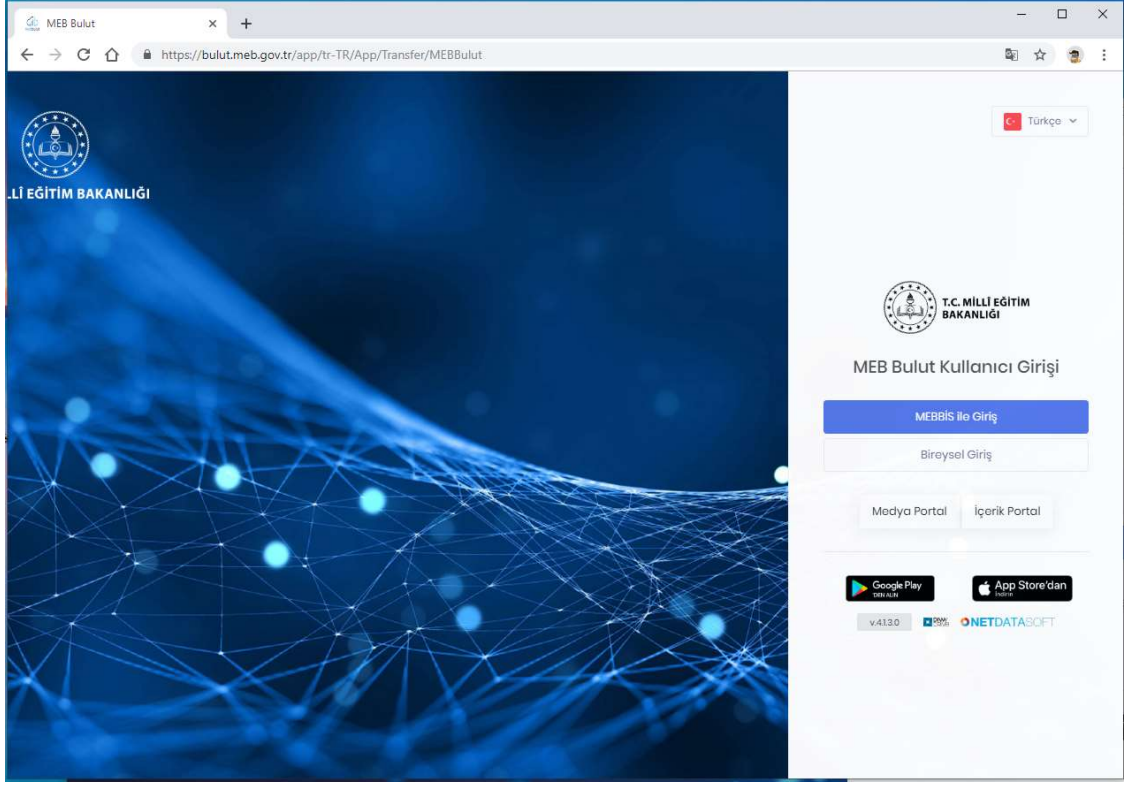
MEB Bulut
https://bulut.meb.gov.tr/app/tr-TR/App/Transfer/MEBBulut

.LÎ EĞİTİM BAKANLIĞI

Türkçe

T.C. MİLLÎ EĞİTİM BAKANLIĞI

MEB Bulut Kullanıcı Girişi

MEBBİS ile Giriş

Bireysel Giriş

Medya Portal

İçerik Portal

Google Play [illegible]

App Store'dan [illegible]

v.4.1.3.0

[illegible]

NETDATASOFT